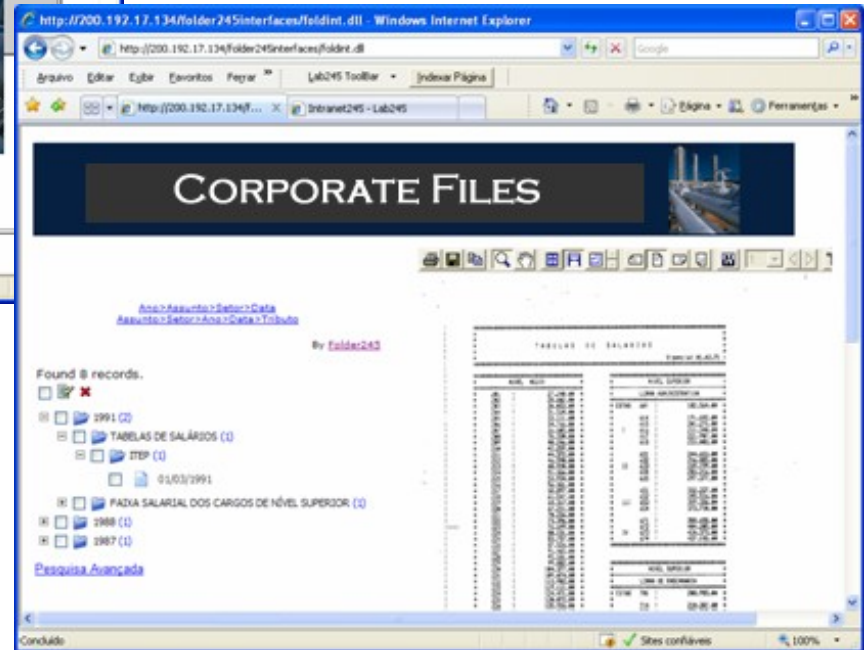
http://200.192.17.134/folder245interfaces/foldint.dll - Windows Internet Explorer

http://200.192.17.134/folder245interfaces/foldint.dll

Google

Arquivo Editar Exibir Favoritos Ferrar »

Lab245 Toolbar

Indexar Página

http://200.192.17.134/f...

Intranet245 - Lab245

Página

Ferramentas

CORPORATE FILES

Ano>Assunto>Setor>Data
Assunto>Setor>Ano>Data>Tributo

By Folder245

Found 8 records.

1991 (2)
TABELAS DE SALÁRIOS (1)
ITEP (1)
01/03/1991
FAIXA SALARIAL DOS CARGOS DE NÍVEL SUPERIOR (1)
1988 (1)
1987 (1)

Pesquisa Avançada

TABELAS DE SALÁRIOS

NÍVEL MÉDIO

NÍVEL SUPERIOR

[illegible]

NÍVEL SUPERIOR

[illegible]

Concluído

Sites confiáveis

100%